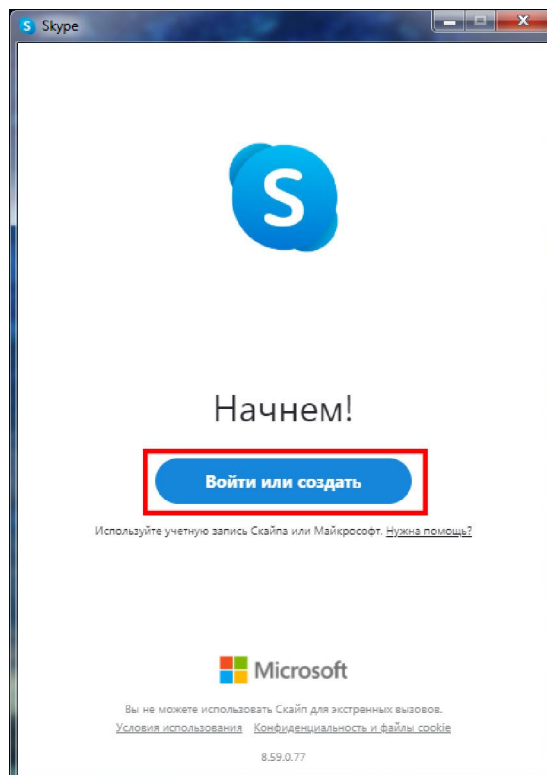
Skype

Начнем!

Войти или создать

Используйте учетную запись Скайпа или Майкрософт. Нужна помощь?

Microsoft

Вы не можете использовать Скайп для экстренных вызовов.

Условия использования Конфиденциальность и файлы cookie

8.59.0.77